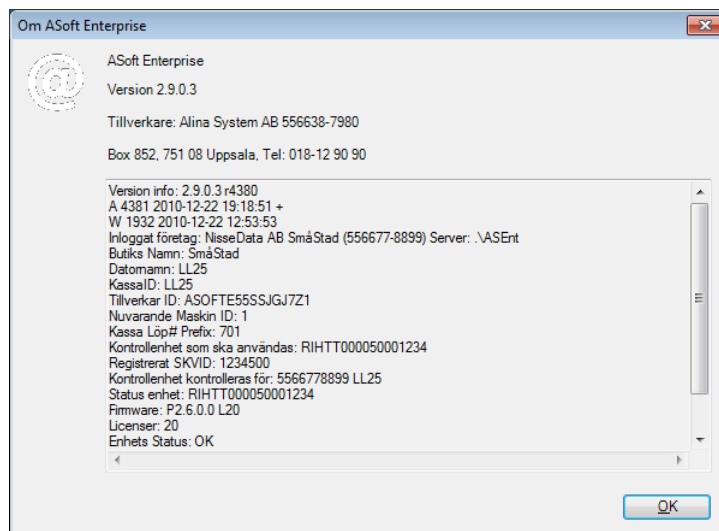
Om ASoft Enterprise

ASoft Enterprise

Version 2.9.0.3

Tillverkare: Alina System AB 556638-7980

Box 852, 751 08 Uppsala, Tel: 018-12 90 90

Version info: 2.9.0.3 r4380
A 4381 2010-12-22 19:18:51 +
W 1932 2010-12-22 12:53:53
Inloggat företag: NisseData AB SmåStad (556677-8899) Server: .\ASEnt
Butiks Namn: SmåStad
Datornamn: LL25
KassaID: LL25
Tillverkar ID: ASOFTE55SSJGJ7Z1
Nuvarande Maskin ID: 1
Kassa Löp# Prefix: 701
Kontrollenhet som ska användas: RIHTT000050001234
Registrerat SKVID: 1234500
Kontrollenhet kontrolleras för: 5566778899 LL25
Status enhet: RIHTT000050001234
Firmware: P2.6.0.0 L20
Licenser: 20
Enhets Status: OK

OK